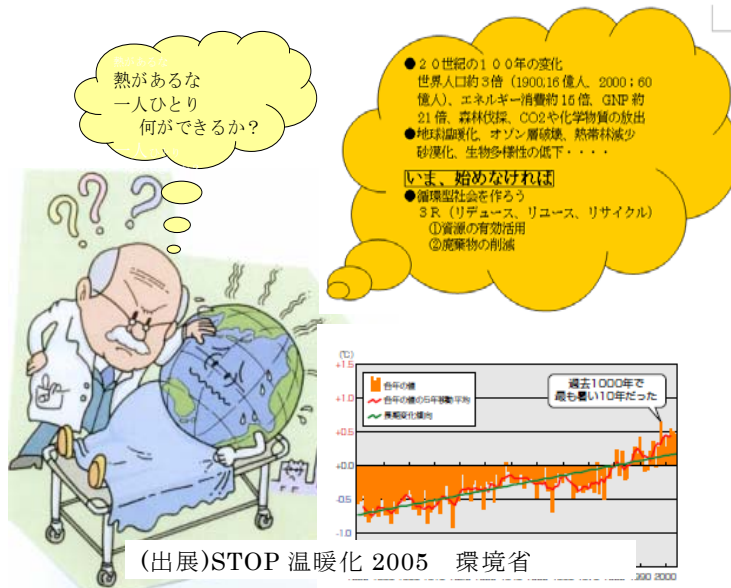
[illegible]
熱があるな
一人ひとり
何ができるか?

●２０世紀の１００年の変化
世界人口約３倍（1900;16億人、2000；60億人）、エネルギー消費約16倍、GNP約21倍、森林伐採、CO2や化学物質の放出
●地球温暖化、オゾン層破壊、熱帯林減少
砂漠化、生物多様性の低下・・・・

いま、始めなければ
●循環型社会を作ろう
３Ｒ（リデュース、リユース、リサイクル）
①資源の有効活用
②廃棄物の削減

(℃)
+1.5
+1.0
+0.5
±0.0
-0.5
-1.0
各年の値
各年の値の5年移動平均
長期変化傾向
過去1000年で最も暑い10年だった
1990 2000

(出展)STOP 温暖化 2005　環境省